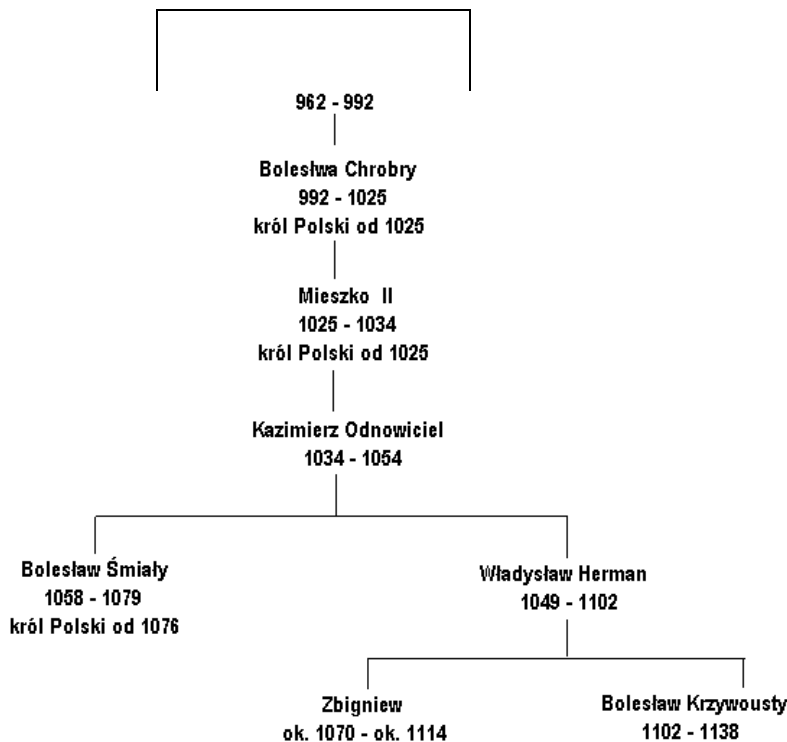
962 - 992

Bolesłwa Chrobry
992 - 1025
król Polski od 1025

Mieszko II
1025 - 1034
król Polski od 1025

Kazimierz Odnowiciel
1034 - 1054

Bolesław Śmiały
1058 - 1079
król Polski od 1076

Władysław Herman
1049 - 1102

Zbigniew
ok. 1070 - ok. 1114

Bolesław Krzywousty
1102 - 1138